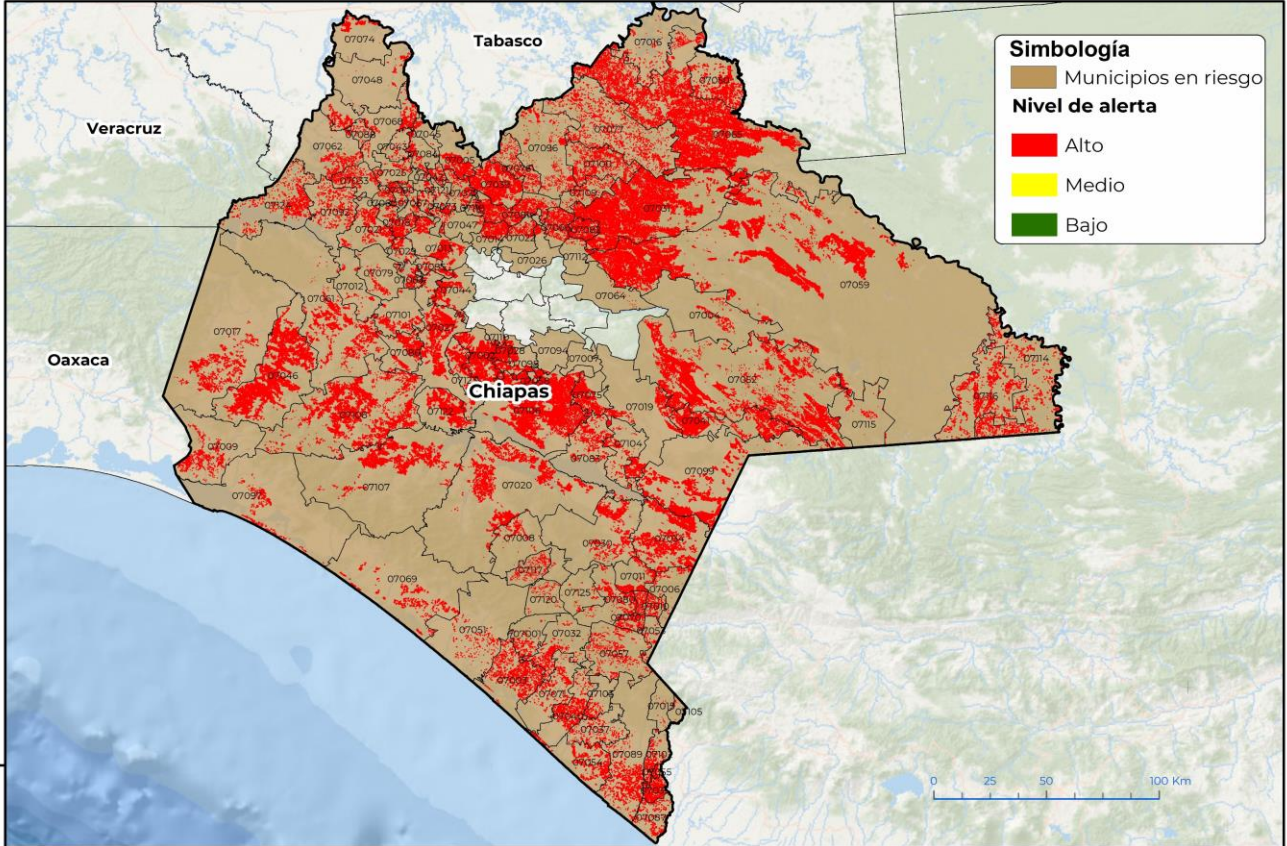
Simbología
Municipios en riesgo
Nivel de alerta
Alto
Medio
Bajo

Tabasco
Veracruz
Oaxaca
Chiapas

07074
07048
07016
07062
07068
07045
07096
07065
07033
07026
07047
07027
07112
07064
07059
07079
07012
07061
07101
07017
07014
07086
07094
07007
07046
07114
07052
07019
07115
07009
07104
07099
07092
07107
07020
07008
07069
07011
07006
07125
07120
07051
07001
07032
07057
07105
07037
07089
07015
07055
07005
07013

0
25
50
100 Km